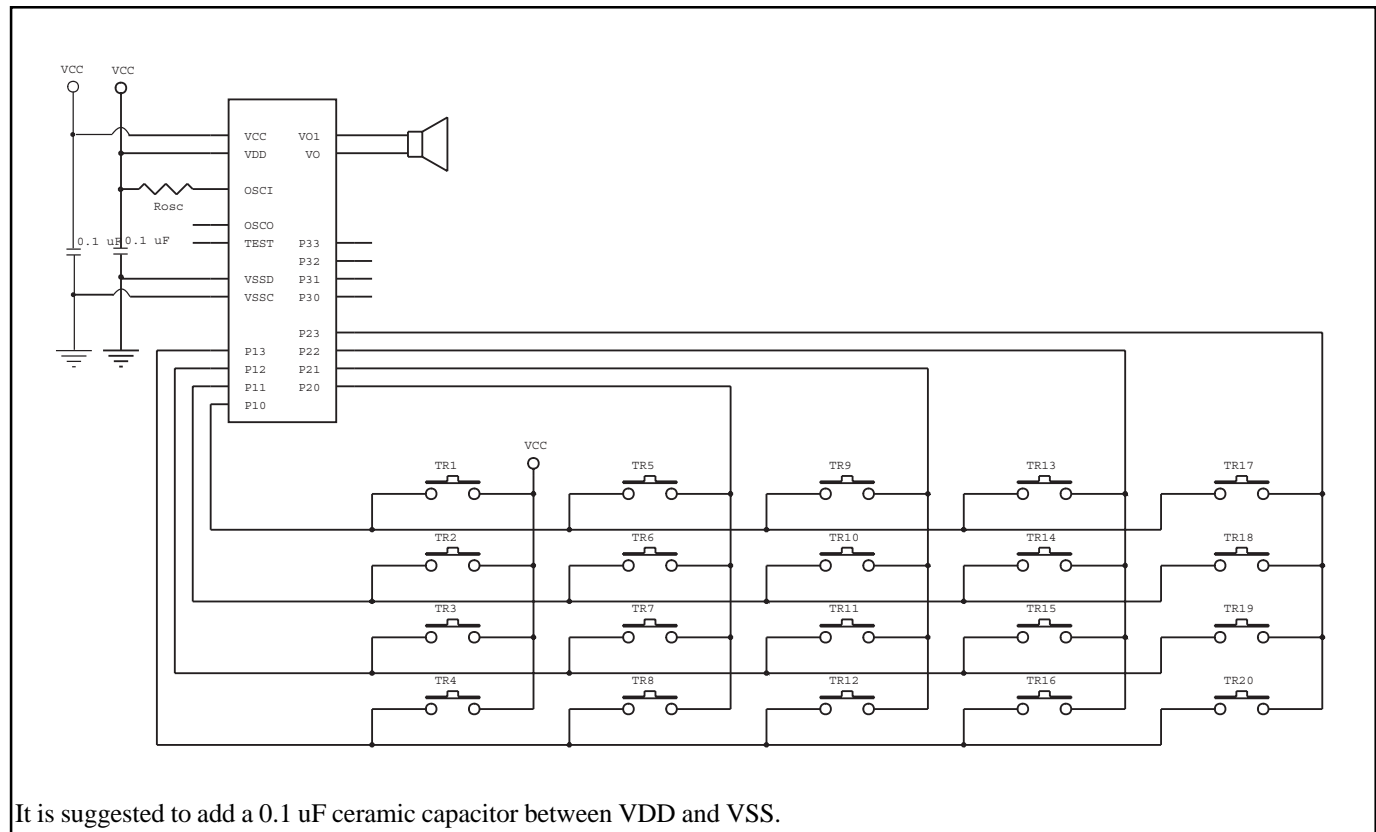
VCC VCC

VCC VO1
VDD VO
OSCI
Rosc
OSCO
0.1 uF 0.1 uF TEST P33
P32
VSSD P31
VSSC P30
P23
P13 P22
P12 P21
P11 P20
P10

VCC

TR1 TR5 TR9 TR13 TR17
TR2 TR6 TR10 TR14 TR18
TR3 TR7 TR11 TR15 TR19
TR4 TR8 TR12 TR16 TR20

It is suggested to add a 0.1 uF ceramic capacitor between VDD and VSS.